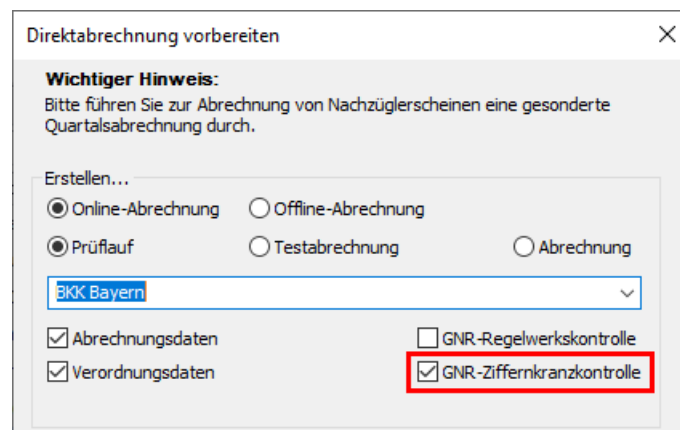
Direktabrechnung vorbereiten

Wichtiger Hinweis:
Bitte führen Sie zur Abrechnung von Nachzüglerscheinen eine gesonderte Quartalsabrechnung durch.

Erstellen...
Online-Abrechnung
Offline-Abrechnung
Prüflauf
Testabrechnung
Abrechnung
BKK Bayern
Abrechnungsdaten
GNR-Regelwerkskontrolle
Verordnungsdaten
GNR-Ziffernkranzkontrolle